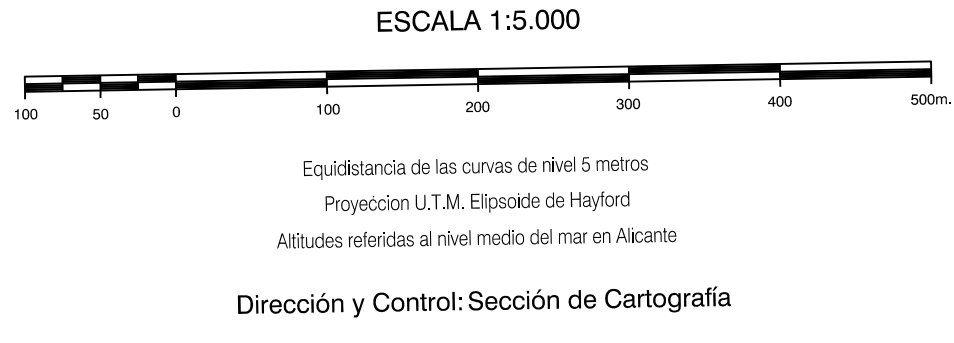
ESCALA 1:5.000

100 50 0 100 200 300 400 500m.

Equidistancia de las curvas de nivel 5 metros

Proyeccion U.T.M. Elipsoide de Hayford

Altitudes referidas al nivel medio del mar en Alicante

Dirección y Control: Sección de Cartografía